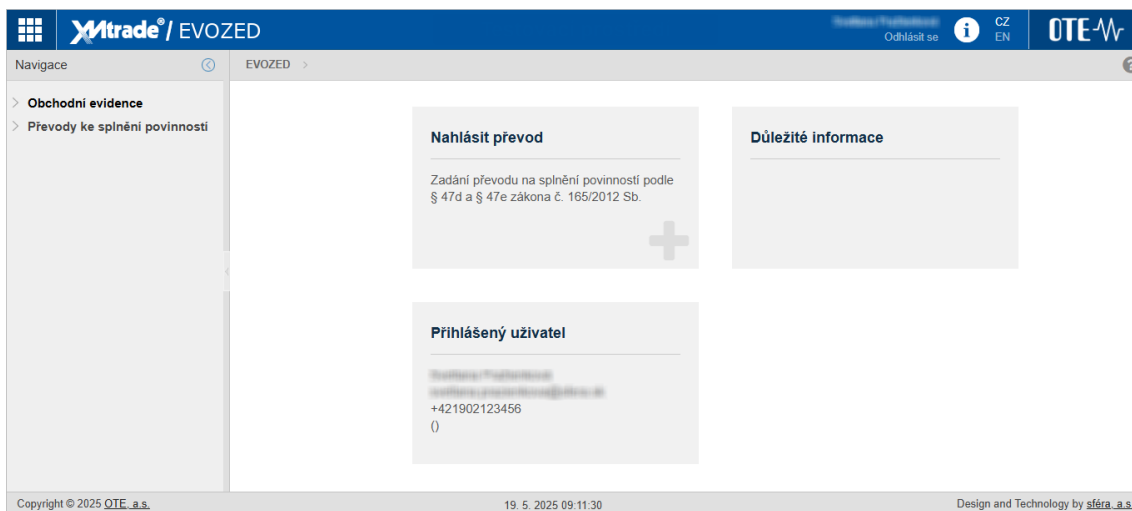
XMtrade® / EVOZED

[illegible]
Odhlásit se

CZ
EN

OTE

Navigace

EVOZED

Obchodní evidence
Převody ke splnění povinností

Nahlásit převod

Zadání převodu na splnění povinností podle § 47d a § 47e zákona č. 165/2012 Sb.

Důležité informace

Přihlášený uživatel

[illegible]
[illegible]
+421902123456
()

Copyright © 2025 OTE, a.s.

19. 5. 2025 09:11:30

Design and Technology by sféra, a.s.